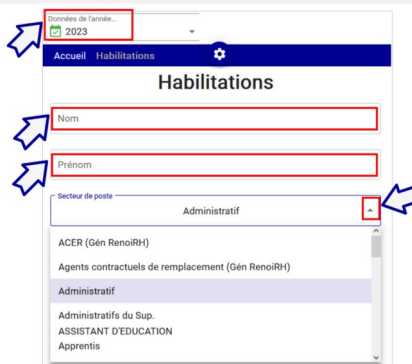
Données de l'année...
2023

Accueil Habilitations

Habilitations

Nom

Prénom

Secteur de poste
Administratif

ACER (Gén RenoiRH)
Agents contractuels de remplacement (Gén RenoiRH)
Administratif
Administratifs du Sup.
ASSISTANT D'EDUCATION
Apprentis